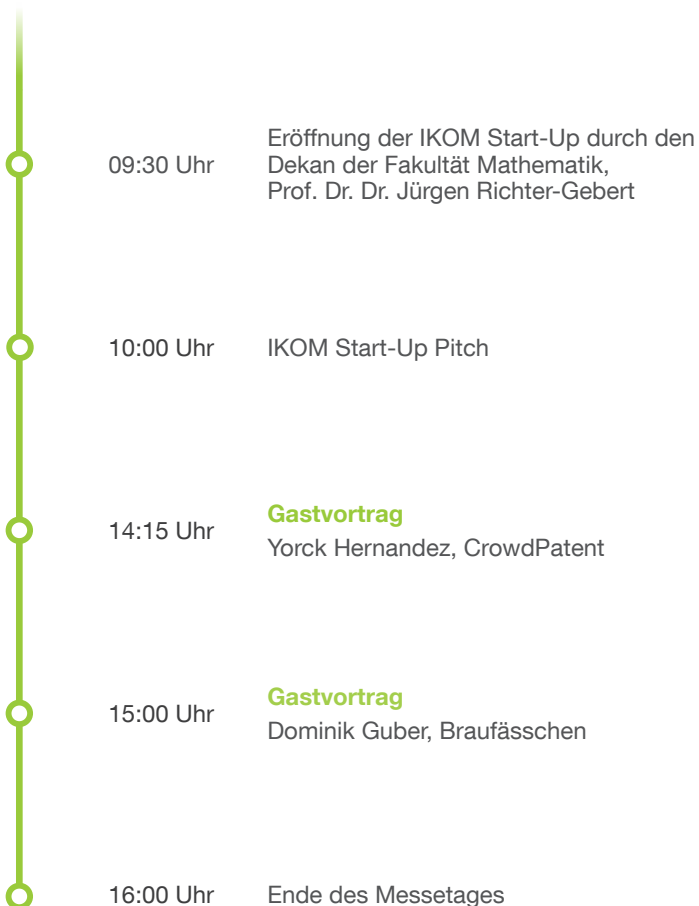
09:30 Uhr
Eröffnung der IKOM Start-Up durch den Dekan der Fakultät Mathematik, Prof. Dr. Dr. Jürgen Richter-Gebert

10:00 Uhr
IKOM Start-Up Pitch

14:15 Uhr
**Gastvortrag**
Yorck Hernandez, CrowdPatent

15:00 Uhr
**Gastvortrag**
Dominik Guber, Braufässchen

16:00 Uhr
Ende des Messetages